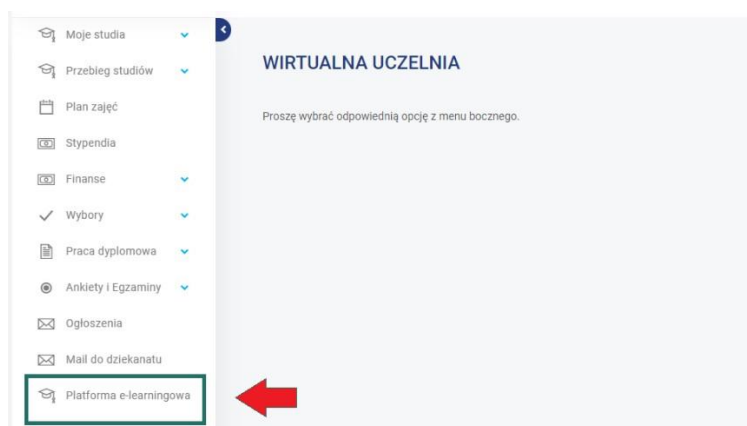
Moje studia

Przebieg studiów

Plan zajęć

Stypendia

Finanse

Wybory

Praca dyplomowa

Ankiety i Egzaminy

Ogłoszenia

Mail do dziekanatu

Platforma e-learningowa

WIRTUALNA UCZELNIA

Proszę wybrać odpowiednią opcję z menu bocznego.